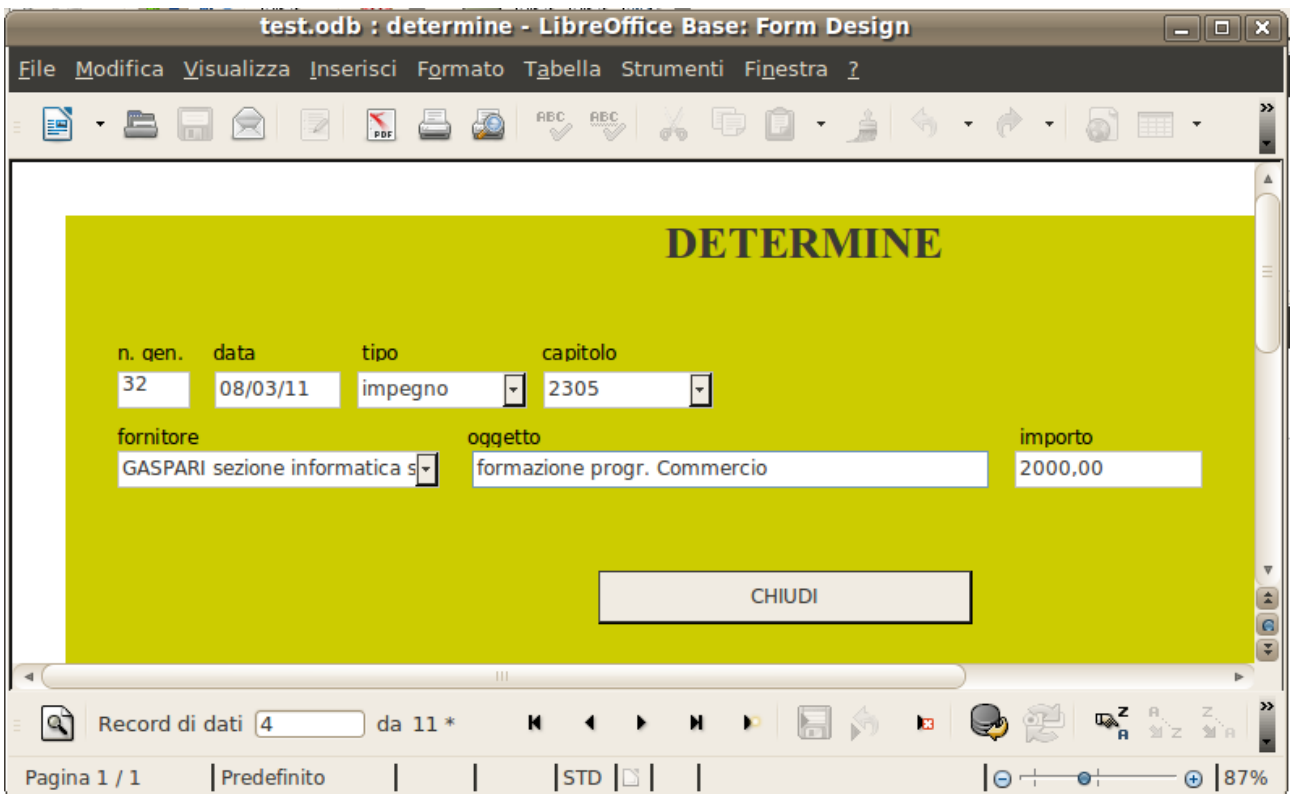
test.odb : determine - LibreOffice Base: Form Design

File Modifica Visualizza Inserisci Formato Tabella Strumenti Finestra ?

DETERMINE

n. gen.
32

data
08/03/11

tipo
impegno

capitolo
2305

fornitore
GASPARI sezione informatica s

oggetto
formazione progr. Commercio

importo
2000,00

CHIUDI

Record di dati 4 da 11 *

Pagina 1 / 1 | Predefinito | STD | 87%